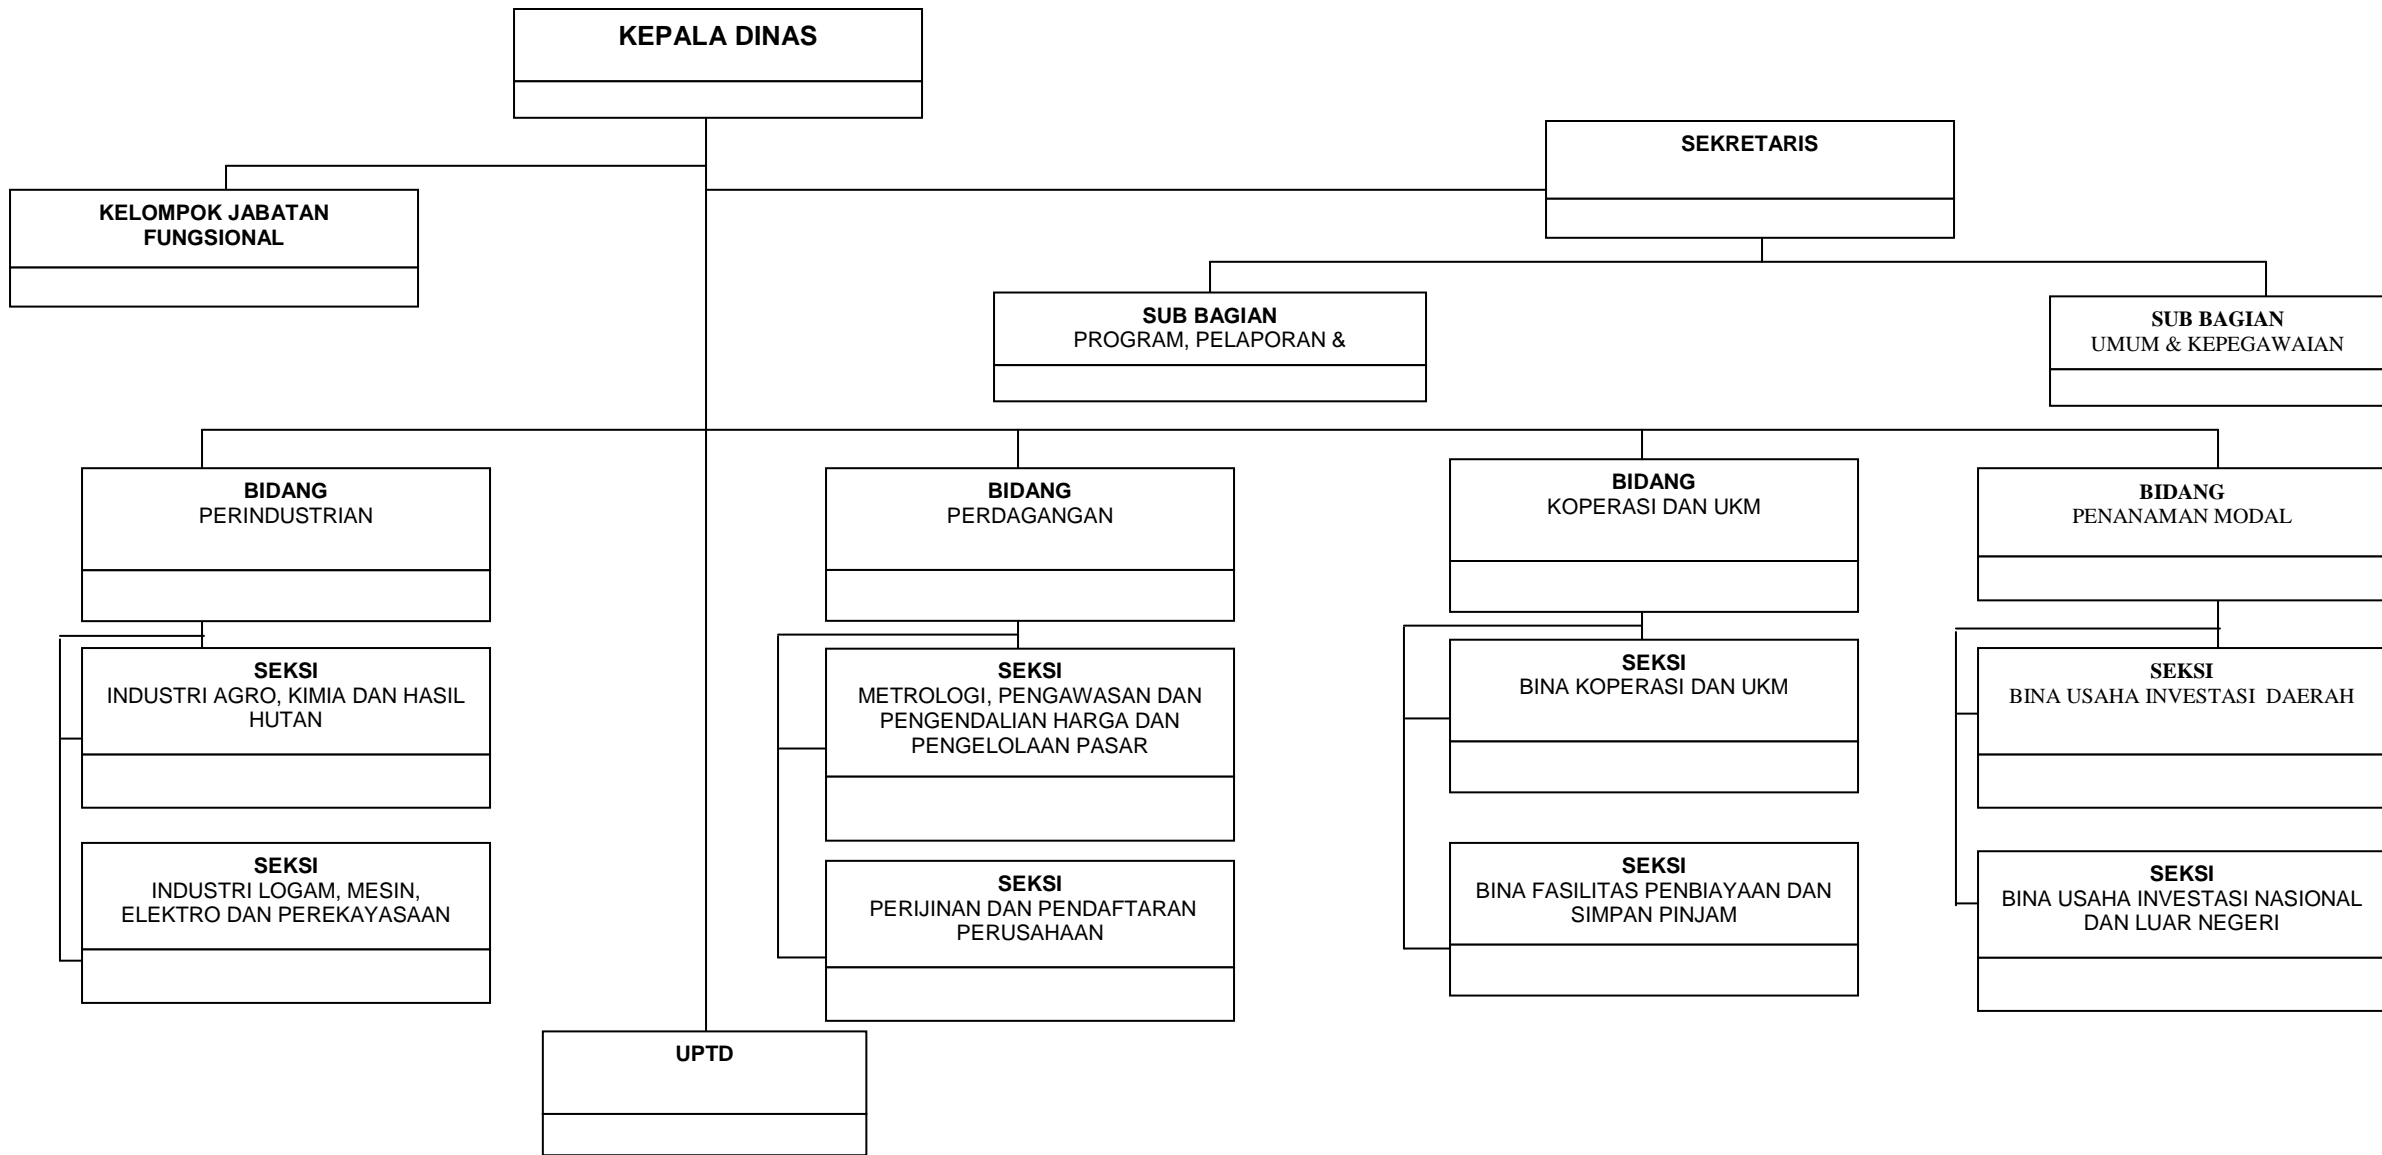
KEPALA DINAS

KELOMPOK JABATAN FUNGSIONAL

SEKRETARIS

SUB BAGIAN
PROGRAM, PELAPORAN &

SUB BAGIAN
UMUM & KEPEGAWAIAN

BIDANG
PERINDUSTRIAN

SEKSI
INDUSTRI AGRO, KIMIA DAN HASIL HUTAN

SEKSI
INDUSTRI LOGAM, MESIN, ELEKTRO DAN PEREKAYASAAN

BIDANG
PERDAGANGAN

SEKSI
METROLOGI, PENGAWASAN DAN PENGENDALIAN HARGA DAN PENGELOLAAN PASAR

SEKSI
PERIJINAN DAN PENDAFTARAN PERUSAHAAN

BIDANG
KOPERASI DAN UKM

SEKSI
BINA KOPERASI DAN UKM

SEKSI
BINA FASILITAS PENBIAYAAN DAN SIMPAN PINJAM

BIDANG
PENANAMAN MODAL

SEKSI
BINA USAHA INVESTASI DAERAH

SEKSI
BINA USAHA INVESTASI NASIONAL DAN LUAR NEGERI

UPTD